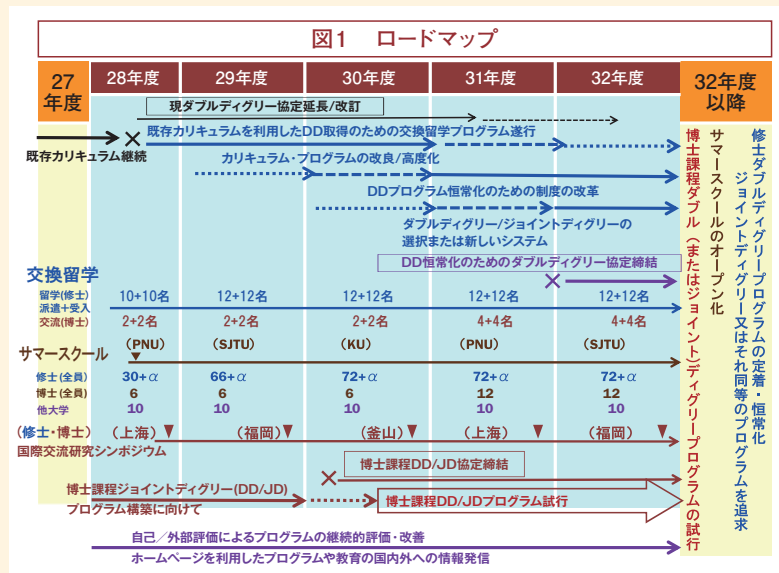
図1　ロードマップ

| 27年度 | 28年度 | 29年度 | 30年度 | 31年度 | 32年度 | 32年度以降 |
|---|---|---|---|---|---|---|

現ダブルディグリー協定延長/改訂

既存カリキュラム継続

既存カリキュラムを利用したDD取得のための交換留学プログラム遂行

カリキュラム・プログラムの改良/高度化

DDプログラム恒常化のための制度の改革

ダブルディグリー/ジョイントディグリーの選択または新しいシステム

DD恒常化のためのダブルディグリー協定締結

交換留学

留学(修士)派遣+受入　10+10名　12+12名　12+12名　12+12名　12+12名

交流(博士)　2+2名　2+2名　2+2名　4+4名　4+4名

サマースクール　(PNU)　(SJTU)　(KU)　(PNU)　(SJTU)

修士(全員)　30+$\alpha$　66+$\alpha$　72+$\alpha$　72+$\alpha$　72+$\alpha$

博士(全員)　6　6　6　12　12

他大学　10　10　10　10　10

(修士・博士)　(上海)　(福岡)　(釜山)　(上海)　(福岡)

国際交流研究シンポジウム

博士課程DD/JD協定締結

博士課程ジョイントディグリー(DD/JD)プログラム構築に向けて

博士課程DD/JDプログラム試行

自己／外部評価によるプログラムの継続的評価・改善

ホームページを利用したプログラムや教育の国内外への情報発信

博士課程ダブル（またはジョイント）ディグリープログラムの試行

サマースクールのオープン化

修士ダブルディグリープログラムの定着・恒常化
ジョイントディグリー又はそれ同等のプログラムを追求